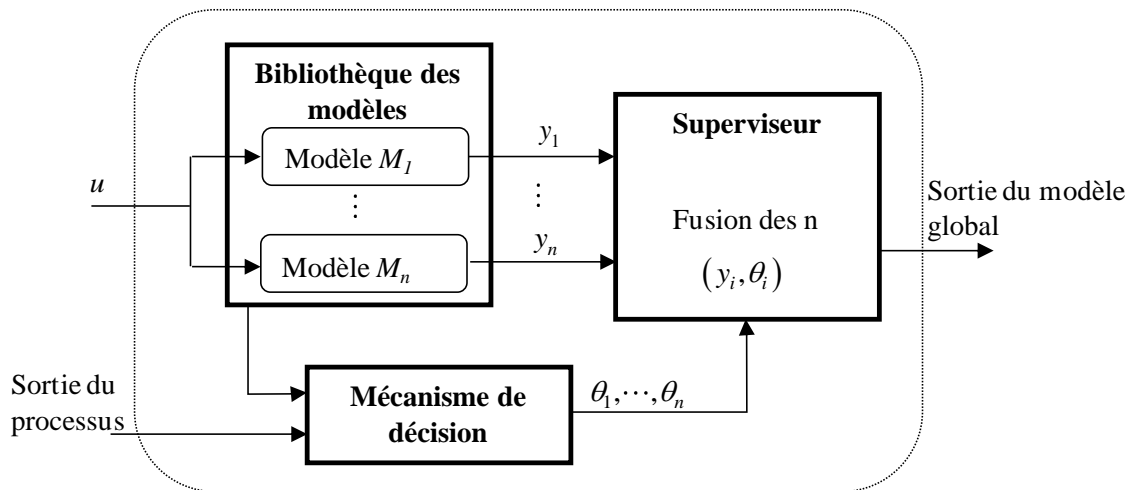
Bibliothèque des modèles

Modèle $M_1$

$\vdots$

Modèle $M_n$

$u$

$y_1$

$\vdots$

$y_n$

Superviseur

Fusion des n

$(y_i, \theta_i)$

Sortie du modèle global

Sortie du processus

Mécanisme de décision

$\theta_1, \cdots, \theta_n$